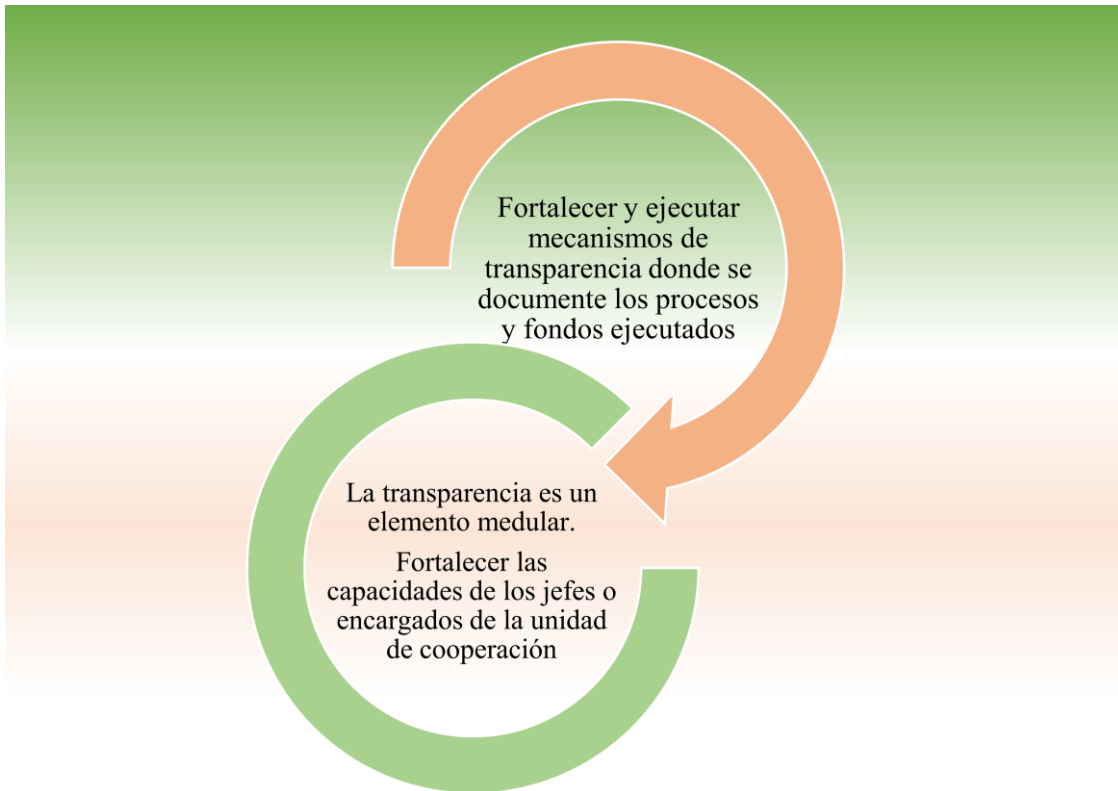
Fortalecer y ejecutar mecanismos de transparencia donde se documente los procesos y fondos ejecutados

La transparencia es un elemento medular.

Fortalecer las capacidades de los jefes o encargados de la unidad de cooperación